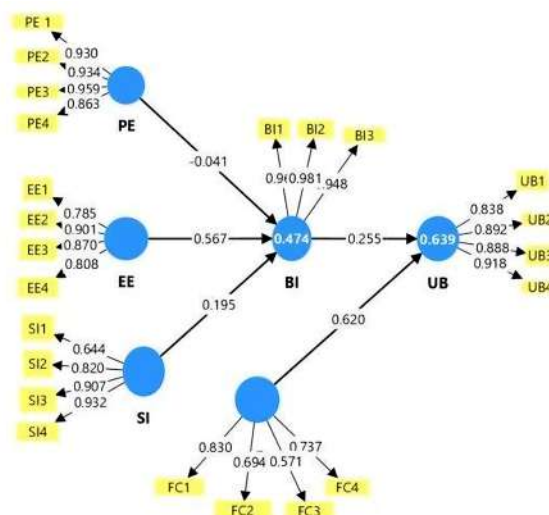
PE 1
0.930
PE2
0.934
PE3
0.959
PE4
0.863
PE

-0.041

BI1
BI2
BI3
0.9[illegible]
0.981
.948

EE1
EE2
EE3
EE4
0.785
0.901
0.870
0.808
EE

0.567
0.474
BI
0.255
0.639
UB

0.838
0.892
0.888
0.918
UB1
UB2
UB3
UB4

0.195
0.620

SI1
SI2
SI3
SI4
0.644
0.820
0.907
0.932
SI

0.830
0.694
0.571
0.737
FC1
FC2
FC3
FC4